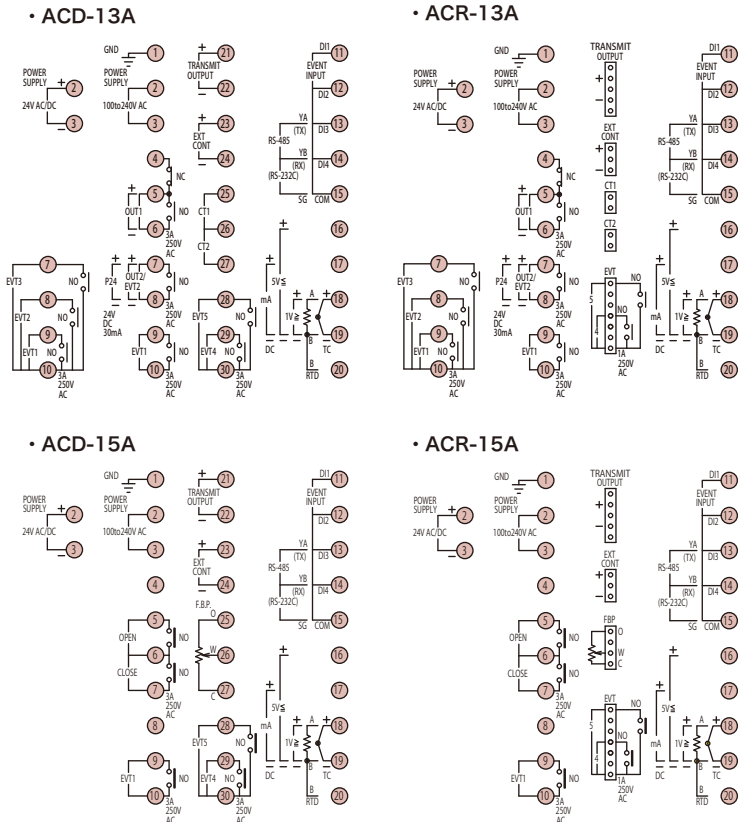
・ACD-13A

POWER SUPPLY 24V AC/DC + 2 − 3

GND 1
POWER SUPPLY 2 100to240V AC 3

4 NC
+ OUT1 − 5 NO 6 3A 250V AC
P24 + 24V DC 30mA + OUT2/ EVT2 − 7 NO 8 3A 250V AC
9 NO EVT1 10 3A 250V AC

EVT3 7 NO
EVT2 8 NO
EVT1 9 NO 10 3A 250V AC

+ TRANSMIT OUTPUT − 21 22
+ EXT CONT − 23 24
CT1 25 26 CT2 27
EVT5 28 NO 29 EVT4 NO 30 3A 250V AC

DI1 11 EVENT INPUT DI2 12
RS-485 YA (TX) DI3 13 YB (RX) DI4 14 (RS-232C) SG COM 15
16 17
+ 5V≦ mA + 1V≧ A 18 DC TC B 19 B RTD 20

・ACR-13A

POWER SUPPLY 24V AC/DC + 2 − 3

GND 1
POWER SUPPLY 2 100to240V AC 3

TRANSMIT OUTPUT + −
EXT CONT + −
CT1
CT2
EVT 5 4 NO NO 1A 250V AC

4 NC
+ OUT1 − 5 NO 6 3A 250V AC
P24 + 24V DC 30mA + OUT2/ EVT2 − 7 NO 8 3A 250V AC
9 NO EVT1 10 3A 250V AC

EVT3 7 NO
EVT2 8 NO
EVT1 9 NO 10 3A 250V AC

DI1 11 EVENT INPUT DI2 12
RS-485 YA (TX) DI3 13 YB (RX) DI4 14 (RS-232C) SG COM 15
16 17
+ 5V≦ mA + 1V≧ A 18 DC TC B 19 B RTD 20

・ACD-15A

POWER SUPPLY 24V AC/DC + 2 − 3

GND 1
POWER SUPPLY 2 100to240V AC 3
4
OPEN 5 NO 6 CLOSE NO 7 3A 250V AC
8
EVT1 9 NO 10 3A 250V AC

+ TRANSMIT OUTPUT − 21 22
+ EXT CONT − 23 24
F.B.P. O 25 W 26 C 27
EVT5 28 NO 29 EVT4 NO 30 3A 250V AC

DI1 11 EVENT INPUT DI2 12
RS-485 YA (TX) DI3 13 YB (RX) DI4 14 (RS-232C) SG COM 15
16 17
+ 5V≦ mA + 1V≧ A 18 DC TC B 19 B RTD 20

・ACR-15A

POWER SUPPLY 24V AC/DC + 2 − 3

GND 1
POWER SUPPLY 2 100to240V AC 3
4
OPEN 5 NO 6 CLOSE NO 7 3A 250V AC
8
EVT1 9 NO 10 3A 250V AC

TRANSMIT OUTPUT + −
EXT CONT + −
FBP O W C
EVT 5 4 NO NO 1A 250V AC

DI1 11 EVENT INPUT DI2 12
RS-485 YA (TX) DI3 13 YB (RX) DI4 14 (RS-232C) SG COM 15
16 17
+ 5V≦ mA + 1V≧ A 18 DC TC B 19 B RTD 20